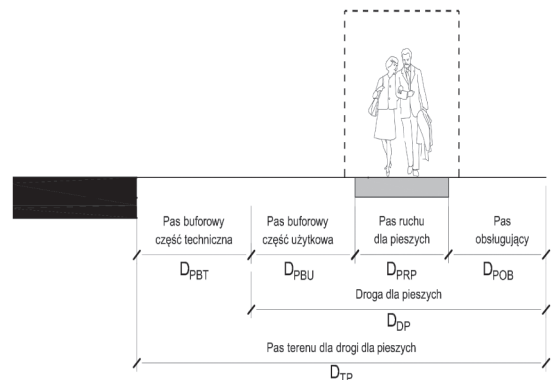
Pas buforowy część techniczna

Pas buforowy część użytkowa

Pas ruchu dla pieszych

Pas obsługujący

$D_{PBT}$

$D_{PBU}$

$D_{PRP}$

$D_{POB}$

Droga dla pieszych

$D_{DP}$

Pas terenu dla drogi dla pieszych

$D_{TP}$